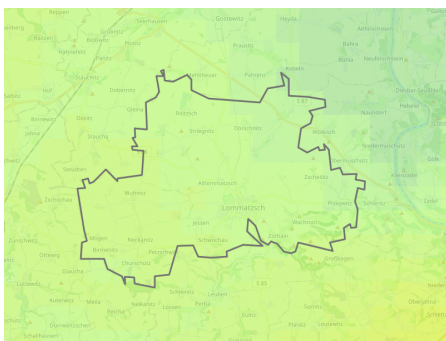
Reppen
Seerhausen
Gostewitz
Heyda
Zschepa
Radewitz
Kobeln
Bahra
Bolsa
Nünchritz
Leckwitz
Rostig
Paußnitz
Weißig
Churschütz
Dobernitz
Gleina
Pahlitz
Pahrenz
Sahlis
Berntitz
Daubnitz
Gleinitz
Dösitz
Striegnitz
Sieglitz
Dörschnitz
Wölkisch
Nieschütz
Zehren
Diera
Seusslitz
Zadel
Schrebitz
Wuhnitz
Altlommatzsch
Lommatzsch
Jessen
Prositz
Schänitz
Löthain
Mettelwitz
Bennewitz
Leuben
Neckanitz
Schwochau
Zöthain
Mauna
Ostrau
Ketzerbachtal
Piskowitz
Barnitz
Krögis
Planitz
Rüsseina
Leuteritz
Lossen
Meißen
Reinsdorf
Obermuschütz
Schleinitz
Schmorren
Deutewitz
Lütewitz
Leutewitz
Dreißig
Sörnewitz